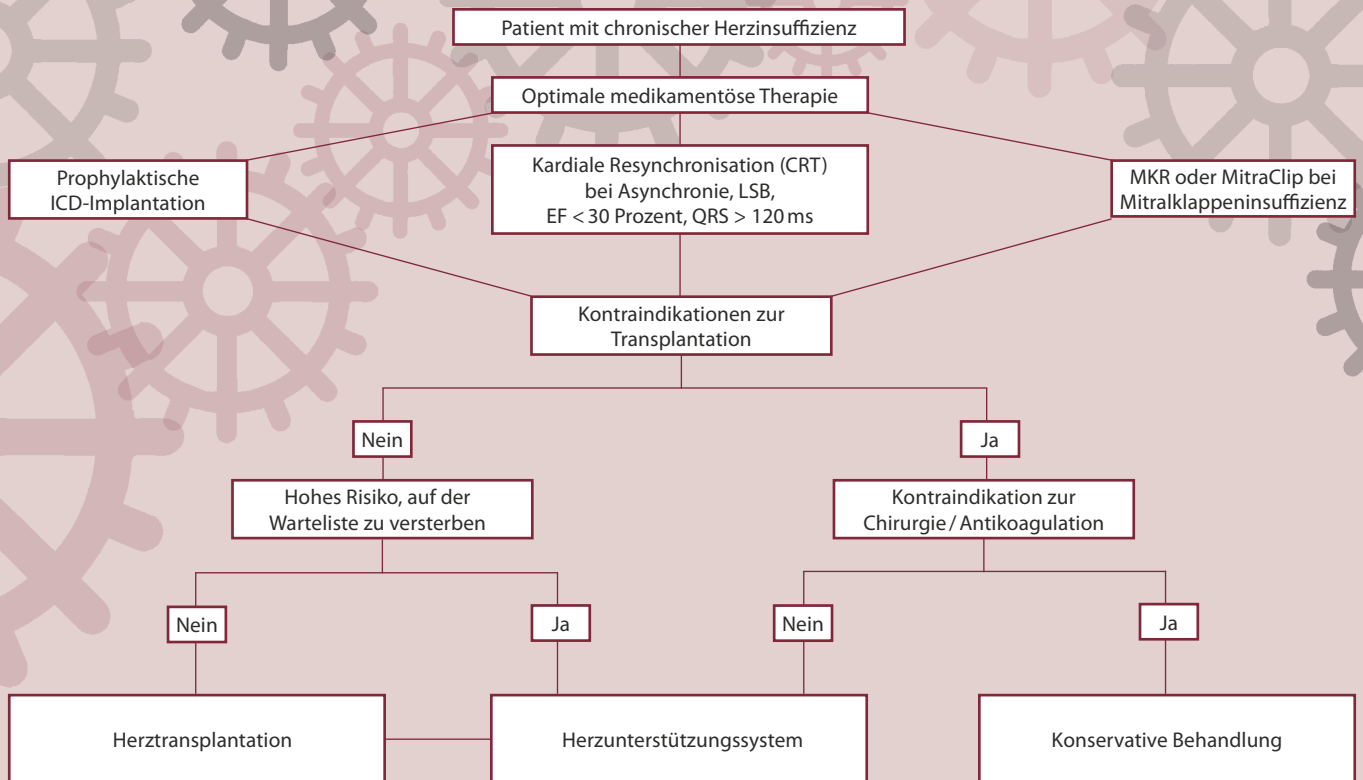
Patient mit chronischer Herzinsuffizienz

Optimale medikamentöse Therapie

Prophylaktische ICD-Implantation

Kardiale Resynchronisation (CRT) bei Asynchronie, LSB, EF < 30 Prozent, QRS > 120 ms

MKR oder MitraClip bei Mitralklappeninsuffizienz

Kontraindikationen zur Transplantation

Nein

Ja

Hohes Risiko, auf der Warteliste zu versterben

Kontraindikation zur Chirurgie / Antikoagulation

Nein

Ja

Nein

Ja

Herztransplantation

Herzunterstützungssystem

Konservative Behandlung